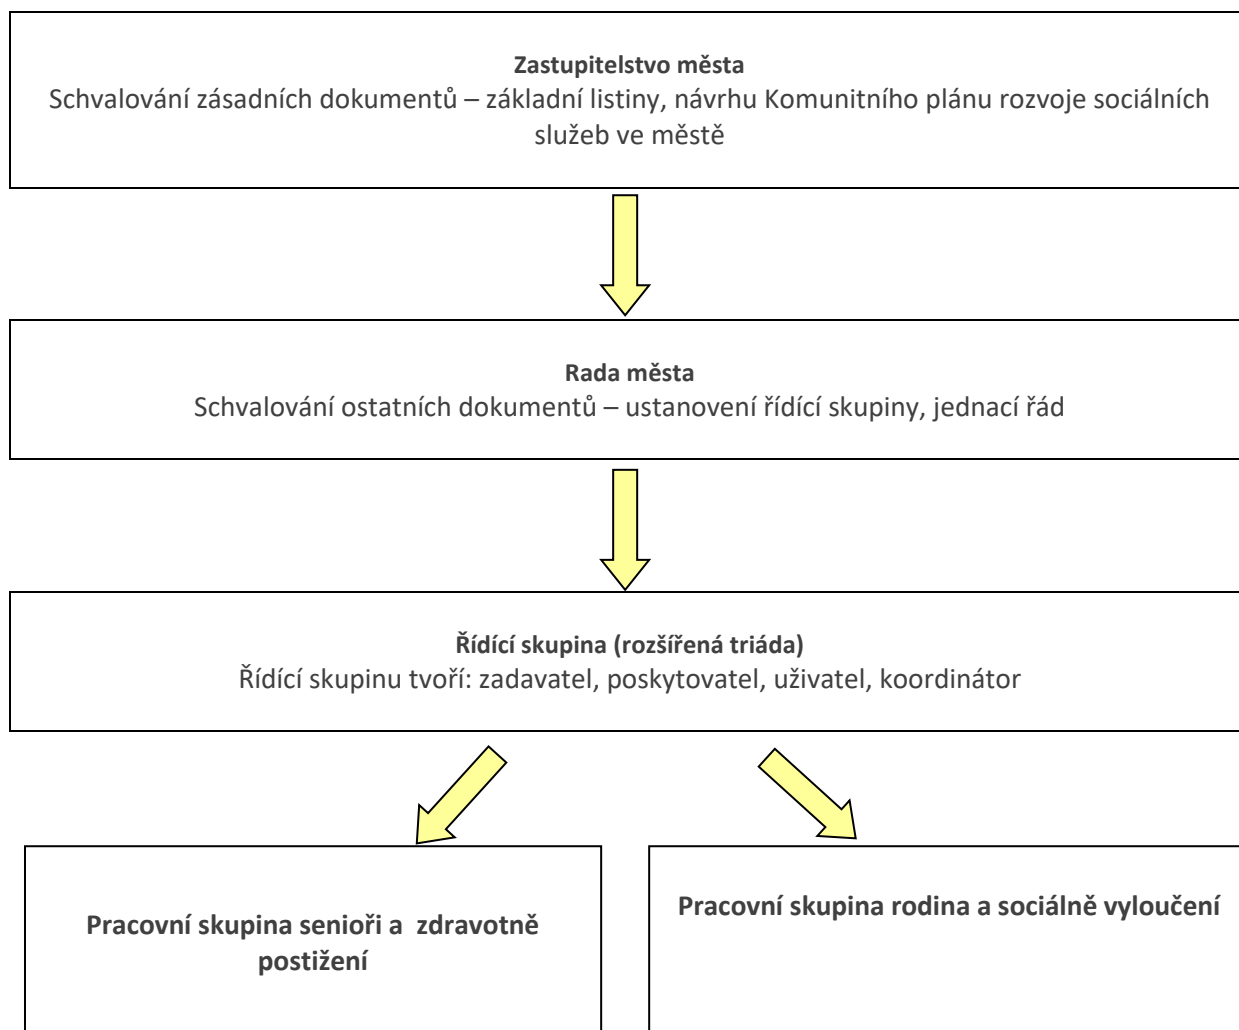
**Zastupitelstvo města**
Schvalování zásadních dokumentů – základní listiny, návrhu Komunitního plánu rozvoje sociálních služeb ve městě

**Rada města**
Schvalování ostatních dokumentů – ustanovení řídící skupiny, jednací řád

**Řídící skupina (rozšířená triáda)**
Řídící skupinu tvoří: zadavatel, poskytovatel, uživatel, koordinátor

**Pracovní skupina senioři a zdravotně postižení**

**Pracovní skupina rodina a sociálně vyloučení**